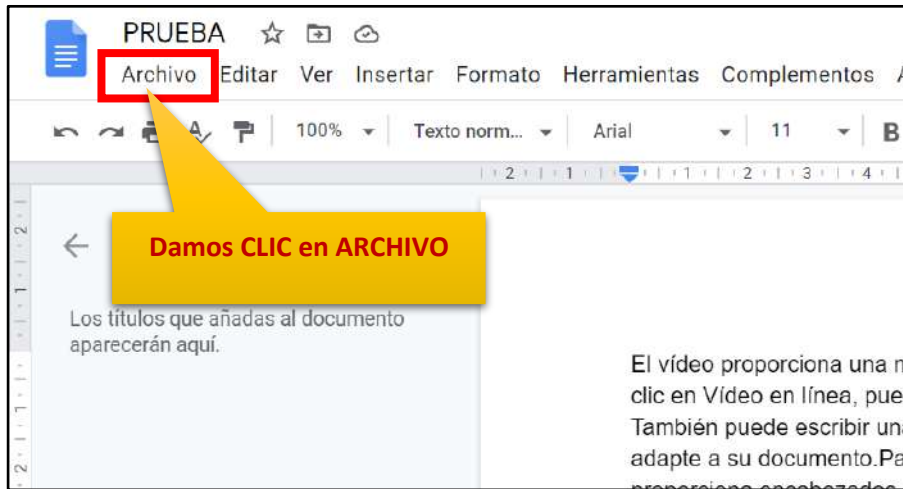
PRUEBA

Archivo Editar Ver Insertar Formato Herramientas Complementos A

100% Texto norm... Arial 11 B

2 1 1 1 2 3 4

Damos CLIC en ARCHIVO

Los títulos que añadas al documento aparecerán aquí.

El vídeo proporciona una m clic en Vídeo en línea, pue También puede escribir una adapte a su documento.Pa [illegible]